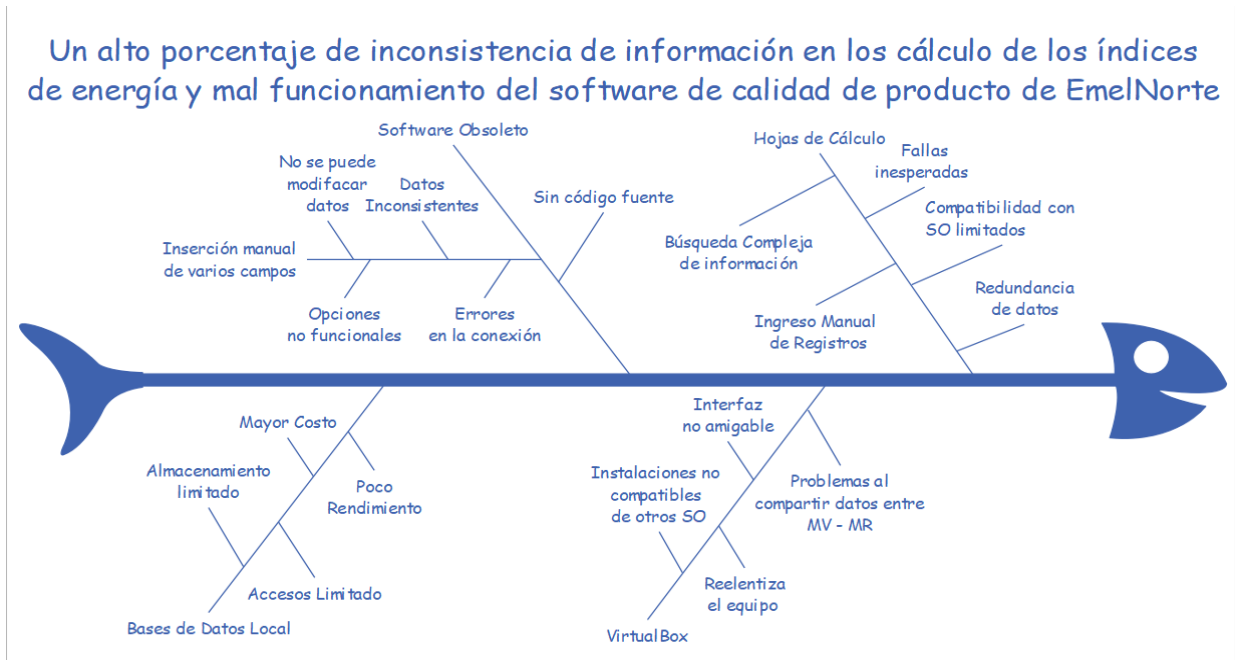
Un alto porcentaje de inconsistencia de información en los cálculo de los índices de energía y mal funcionamiento del software de calidad de producto de EmelNorte

Software Obsoleto

No se puede modifacar datos

Datos Inconsistentes

Sin código fuente

Inserción manual de varios campos

Opciones no funcionales

Errores en la conexión

Hojas de Cálculo

Fallas inesperadas

Compatibilidad con SO limitados

Búsqueda Compleja de información

Redundancia de datos

Ingreso Manual de Registros

Mayor Costo

Almacenamiento limitado

Poco Rendimiento

Accesos Limitado

Bases de Datos Local

Interfaz no amigable

Instalaciones no compatibles de otros SO

Problemas al compartir datos entre MV - MR

Reelentiza el equipo

VirtualBox